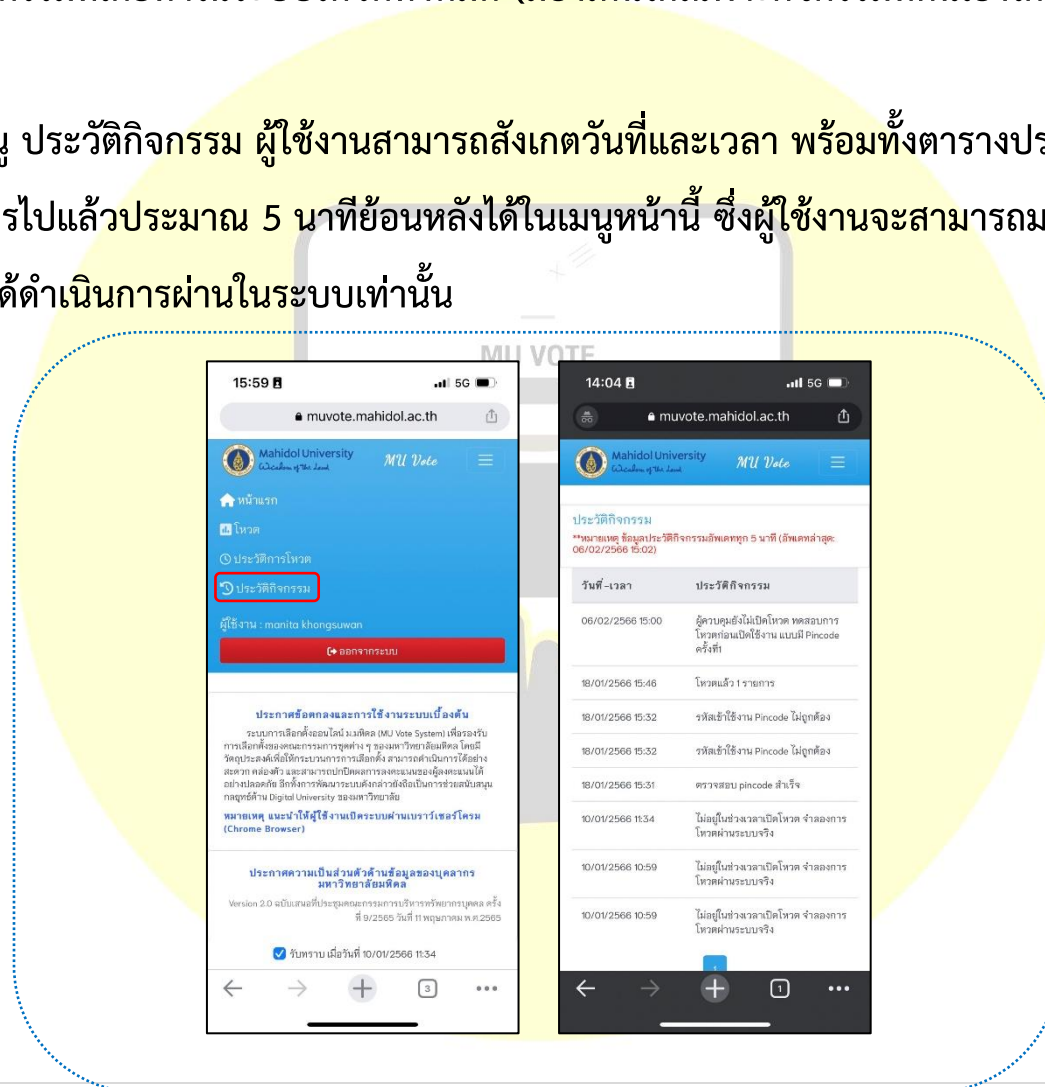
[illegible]

ู ประวัติกิจกรรม ผู้ใช้งานสามารถสังเกตวันที่และเวลา พร้อมทั้งตารางปร
รไปแล้วประมาณ 5 นาทีย้อนหลังได้ในเมนูหน้านี้ ซึ่งผู้ใช้งานจะสามารถม
ด้ดำเนินการผ่านในระบบเท่านั้น

MU VOTE

15:59
5G
muvote.mahidol.ac.th
Mahidol University
Wisdom of the Land
MU Vote
หน้าแรก
โหวต
ประวัติการโหวต
ประวัติกิจกรรม
ผู้ใช้งาน : manita khongsuwan
ออกจากระบบ

ประกาศข้อตกลงและการใช้งานระบบเบื้องต้น
ระบบการเลือกตั้งออนไลน์ ม.มหิดล (MU Vote System) เพื่อรองรับการเลือกตั้งของคณะกรรมการชุดต่าง ๆ ของมหาวิทยาลัยมหิดล โดยมีวัตถุประสงค์เพื่อให้กระบวนการการเลือกตั้ง สามารถดำเนินการได้อย่างสะดวก คล่องตัว และสามารถปกปิดผลการลงคะแนนของผู้ลงคะแนนได้อย่างปลอดภัย อีกทั้งการพัฒนาระบบดังกล่าวยังถือเป็นการช่วยสนับสนุนกลยุทธ์ด้าน Digital University ของมหาวิทยาลัย
หมายเหตุ แนะนำให้ผู้ใช้งานเปิดระบบผ่านเบราว์เซอร์โครม (Chrome Browser)

ประกาศความเป็นส่วนตัวด้านข้อมูลของบุคลากร มหาวิทยาลัยมหิดล
Version 2.0 ฉบับเสนอที่ประชุมคณะกรรมการบริหารทรัพยากรบุคคล ครั้งที่ 9/2565 วันที่ 11 พฤษภาคม พ.ศ.2565
รับทราบ เมื่อวันที่ 10/01/2566 11:34
3

14:04
5G
muvote.mahidol.ac.th
Mahidol University
Wisdom of the Land
MU Vote

ประวัติกิจกรรม
**หมายเหตุ ข้อมูลประวัติกิจกรรมอัพเดททุก 5 นาที (อัพเดทล่าสุด: 06/02/2566 15:02)

| วันที่-เวลา | ประวัติกิจกรรม |
|---|---|
| 06/02/2566 15:00 | ผู้ควบคุมยังไม่เปิดโหวต ทดสอบการโหวตก่อนเปิดใช้งาน แบบมี Pincode ครั้งที่1 |
| 18/01/2566 15:46 | โหวตแล้ว 1 รายการ |
| 18/01/2566 15:32 | รหัสเข้าใช้งาน Pincode ไม่ถูกต้อง |
| 18/01/2566 15:32 | รหัสเข้าใช้งาน Pincode ไม่ถูกต้อง |
| 18/01/2566 15:31 | ตรวจสอบ pincode สำเร็จ |
| 10/01/2566 11:34 | ไม่อยู่ในช่วงเวลาเปิดโหวต จำลองการโหวตผ่านระบบจริง |
| 10/01/2566 10:59 | ไม่อยู่ในช่วงเวลาเปิดโหวต จำลองการโหวตผ่านระบบจริง |
| 10/01/2566 10:59 | ไม่อยู่ในช่วงเวลาเปิดโหวต จำลองการโหวตผ่านระบบจริง |

1